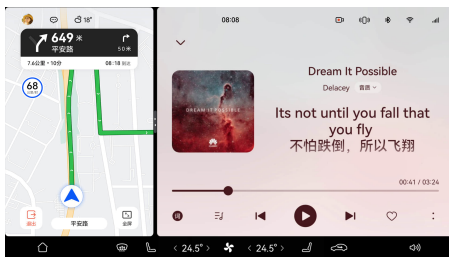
18°

649 米
平安路

50 米

7.6公里 • 10分

08:18 到达

68

平安路

退出

全屏

08:08

DREAM IT POSSIBLE

Dream It Possible

Delacey 音质

Its not until you fall that you fly
不怕跌倒，所以飞翔

00:41 / 03:24

< 24.5° >

< 24.5° >